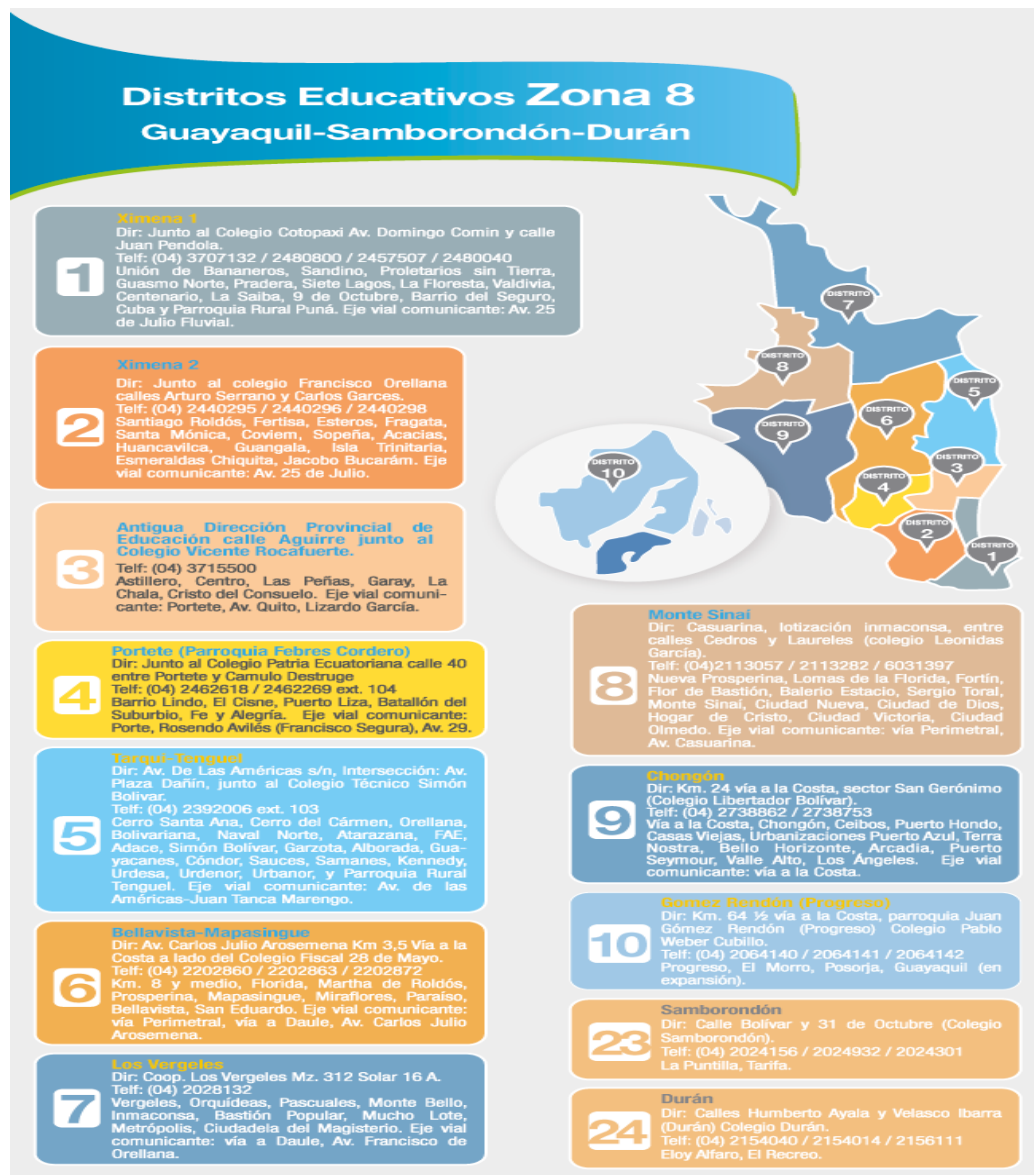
Distritos Educativos Zona 8
Guayaquil-Samborondón-Durán

1
Ximena 1
Dir: Junto al Colegio Cotopaxi Av. Domingo Comin y calle Juan Pendola.
Telf: (04) 3707132 / 2480800 / 2457507 / 2480040
Unión de Bananeros, Sandino, Proletarios sin Tierra, Guasmo Norte, Pradera, Siete Lagos, La Floresta, Valdivia, Centenario, La Saiba, 9 de Octubre, Barrio del Seguro, Cuba y Parroquia Rural Puná. Eje vial comunicante: Av. 25 de Julio Fluvial.

2
Ximena 2
Dir: Junto al colegio Francisco Orellana calles Arturo Serrano y Carlos Garces.
Telf: (04) 2440295 / 2440296 / 2440298
Santiago Roldós, Fertisa, Esteros, Fragata, Santa Mónica, Coviem, Sopeña, Acacias, Huancavilca, Guangala, Isla Trinitaria, Esmeraldas Chiquita, Jacobo Bucarám. Eje vial comunicante: Av. 25 de Julio.

3
Antigua Dirección Provincial de Educación calle Aguirre junto al Colegio Vicente Rocafuerte.
Telf: (04) 3715500
Astillero, Centro, Las Peñas, Garay, La Chala, Cristo del Consuelo. Eje vial comunicante: Portete, Av. Quito, Lizardo García.

4
Portete (Parroquia Febres Cordero)
Dir: Junto al Colegio Patria Ecuatoriana calle 40 entre Portete y Camulo Destruge
Telf: (04) 2462618 / 2462269 ext. 104
Barrio Lindo, El Cisne, Puerto Liza, Batallón del Suburbio, Fe y Alegría. Eje vial comunicante: Porte, Rosendo Avilés (Francisco Segura), Av. 29.

5
Tarqui-Tenguel
Dir: Av. De Las Américas s/n, Intersección: Av. Plaza Dañín, junto al Colegio Técnico Simón Bolivar.
Telf: (04) 2392006 ext. 103
Cerro Santa Ana, Cerro del Cármen, Orellana, Bolivariana, Naval Norte, Atarazana, FAE, Adace, Simón Bolivar, Garzota, Alborada, Guayacanes, Cóndor, Sauces, Samanes, Kennedy, Urdesa, Urdenor, Urbanor, y Parroquia Rural Tenguel. Eje vial comunicante: Av. de las Américas-Juan Tanca Marengo.

6
Bellavista-Mapasingue
Dir: Av. Carlos Julio Arosemena Km 3,5 Vía a la Costa a lado del Colegio Fiscal 28 de Mayo.
Telf: (04) 2202860 / 2202863 / 2202872
Km. 8 y medio, Florida, Martha de Roldós, Prosperina, Mapasingue, Miraflores, Paraíso, Bellavista, San Eduardo. Eje vial comunicante: vía Perimetral, vía a Daule, Av. Carlos Julio Arosemena.

7
Los Vergeles
Dir: Coop. Los Vergeles Mz. 312 Solar 16 A.
Telf: (04) 2028132
Vergeles, Orquídeas, Pascuales, Monte Bello, Inmaconsa, Bastión Popular, Mucho Lote, Metrópolis, Ciudadela del Magisterio. Eje vial comunicante: vía a Daule, Av. Francisco de Orellana.

DISTRITO 7
DISTRITO 8
DISTRITO 5
DISTRITO 6
DISTRITO 9
DISTRITO 3
DISTRITO 10
DISTRITO 4
DISTRITO 2
DISTRITO 1

8
Monte Sinaí
Dir: Casuarina, lotización inmaconsa, entre calles Cedros y Laureles (colegio Leonidas García).
Telf: (04)2113057 / 2113282 / 6031397
Nueva Prosperina, Lomas de la Florida, Fortín, Flor de Bastión, Balerio Estacio, Sergio Toral, Monte Sinaí, Ciudad Nueva, Ciudad de Dios, Hogar de Cristo, Ciudad Victoria, Ciudad Olmedo. Eje vial comunicante: vía Perimetral, Av. Casuarina.

9
Chongón
Dir: Km. 24 vía a la Costa, sector San Gerónimo (Colegio Libertador Bolívar).
Telf: (04) 2738862 / 2738753
Vía a la Costa, Chongón, Ceibos, Puerto Hondo, Casas Viejas, Urbanizaciones Puerto Azul, Terra Nostra, Bello Horizonte, Arcadia, Puerto Seymour, Valle Alto, Los Ángeles. Eje vial comunicante: vía a la Costa.

10
Gomez Rendón (Progreso)
Dir: Km. 64 ½ vía a la Costa, parroquia Juan Gómez Rendón (Progreso) Colegio Pablo Weber Cubillo.
Telf: (04) 2064140 / 2064141 / 2064142
Progreso, El Morro, Posorja, Guayaquil (en expansión).

23
Samborondón
Dir: Calle Bolivar y 31 de Octubre (Colegio Samborondón).
Telf: (04) 2024156 / 2024932 / 2024301
La Puntilla, Tarifa.

24
Durán
Dir: Calles Humberto Ayala y Velasco Ibarra (Durán) Colegio Durán.
Telf: (04) 2154040 / 2154014 / 2156111
Eloy Alfaro, El Recreo.